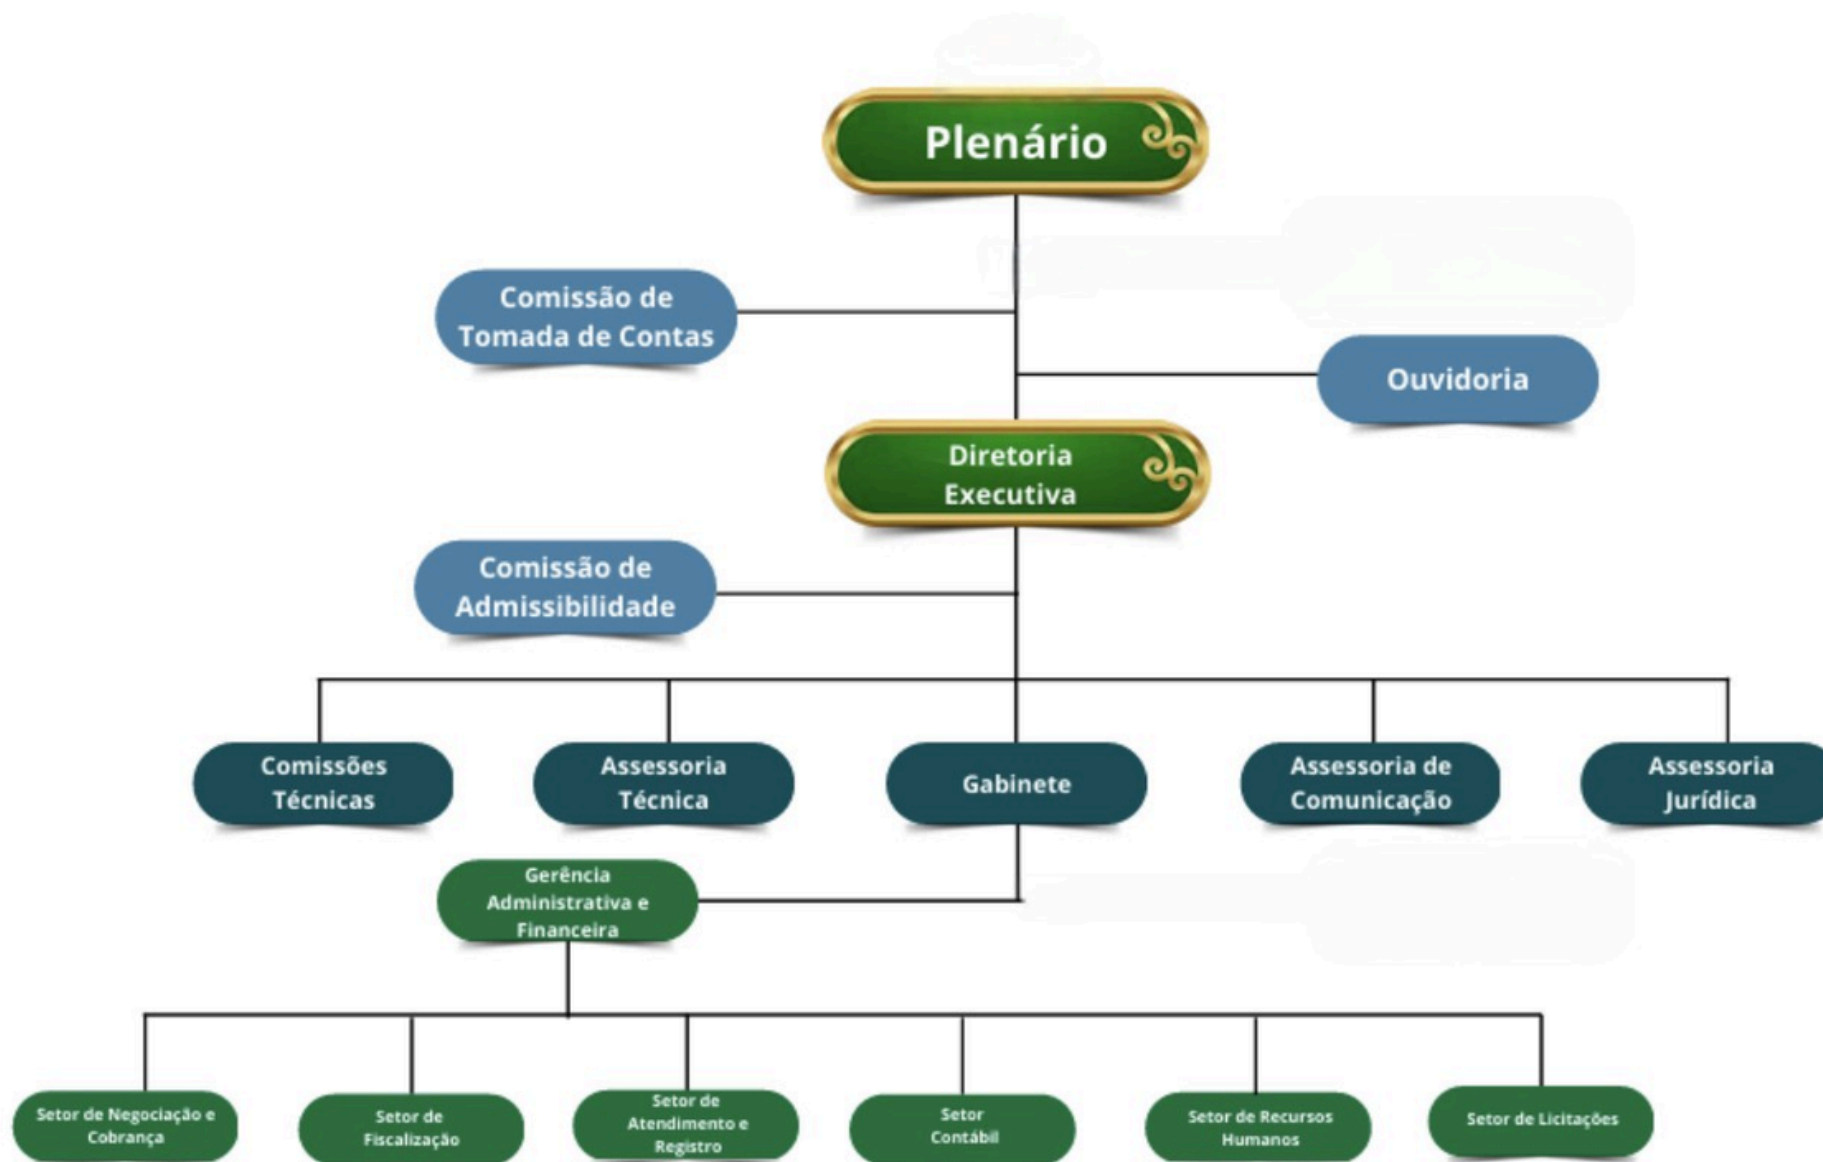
Plenário

Comissão de Tomada de Contas

Ouvidoria

Diretoria Executiva

Comissão de Admissibilidade

Comissões Técnicas

Assessoria Técnica

Gabinete

Assessoria de Comunicação

Assessoria Jurídica

Gerência Administrativa e Financeira

Setor de Negociação e Cobrança

Setor de Fiscalização

Setor de Atendimento e Registro

Setor Contábil

Setor de Recursos Humanos

Setor de Licitações